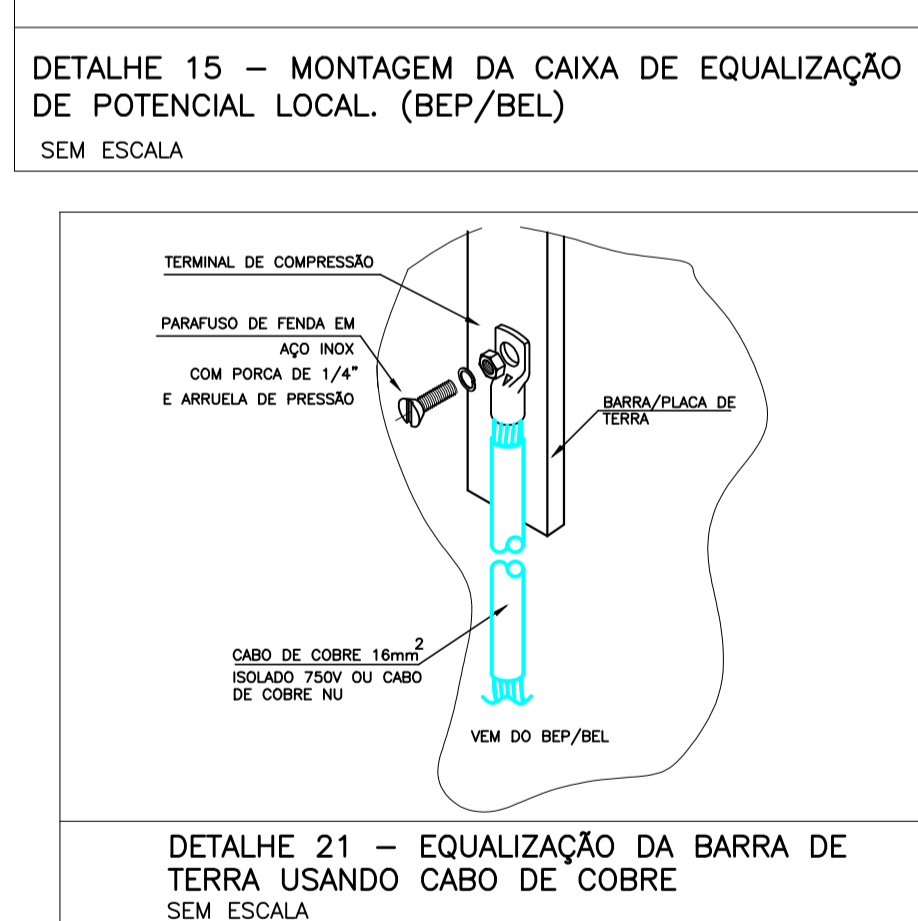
DETALHE 15 — MONTAGEM DA CAIXA DE EQUALIZAÇÃO DE POTENCIAL LOCAL. (BEP/BEL)
SEM ESCALA

TERMINAL DE COMPRESSÃO

PARAFUSO DE FENDA EM AÇO INOX COM PORCA DE 1/4" E ARRUELA DE PRESSÃO

BARRA/PLACA DE TERRA

CABO DE COBRE 16mm$^2$
ISOLADO 750V OU CABO DE COBRE NU

VEM DO BEP/BEL

DETALHE 21 — EQUALIZAÇÃO DA BARRA DE TERRA USANDO CABO DE COBRE
SEM ESCALA